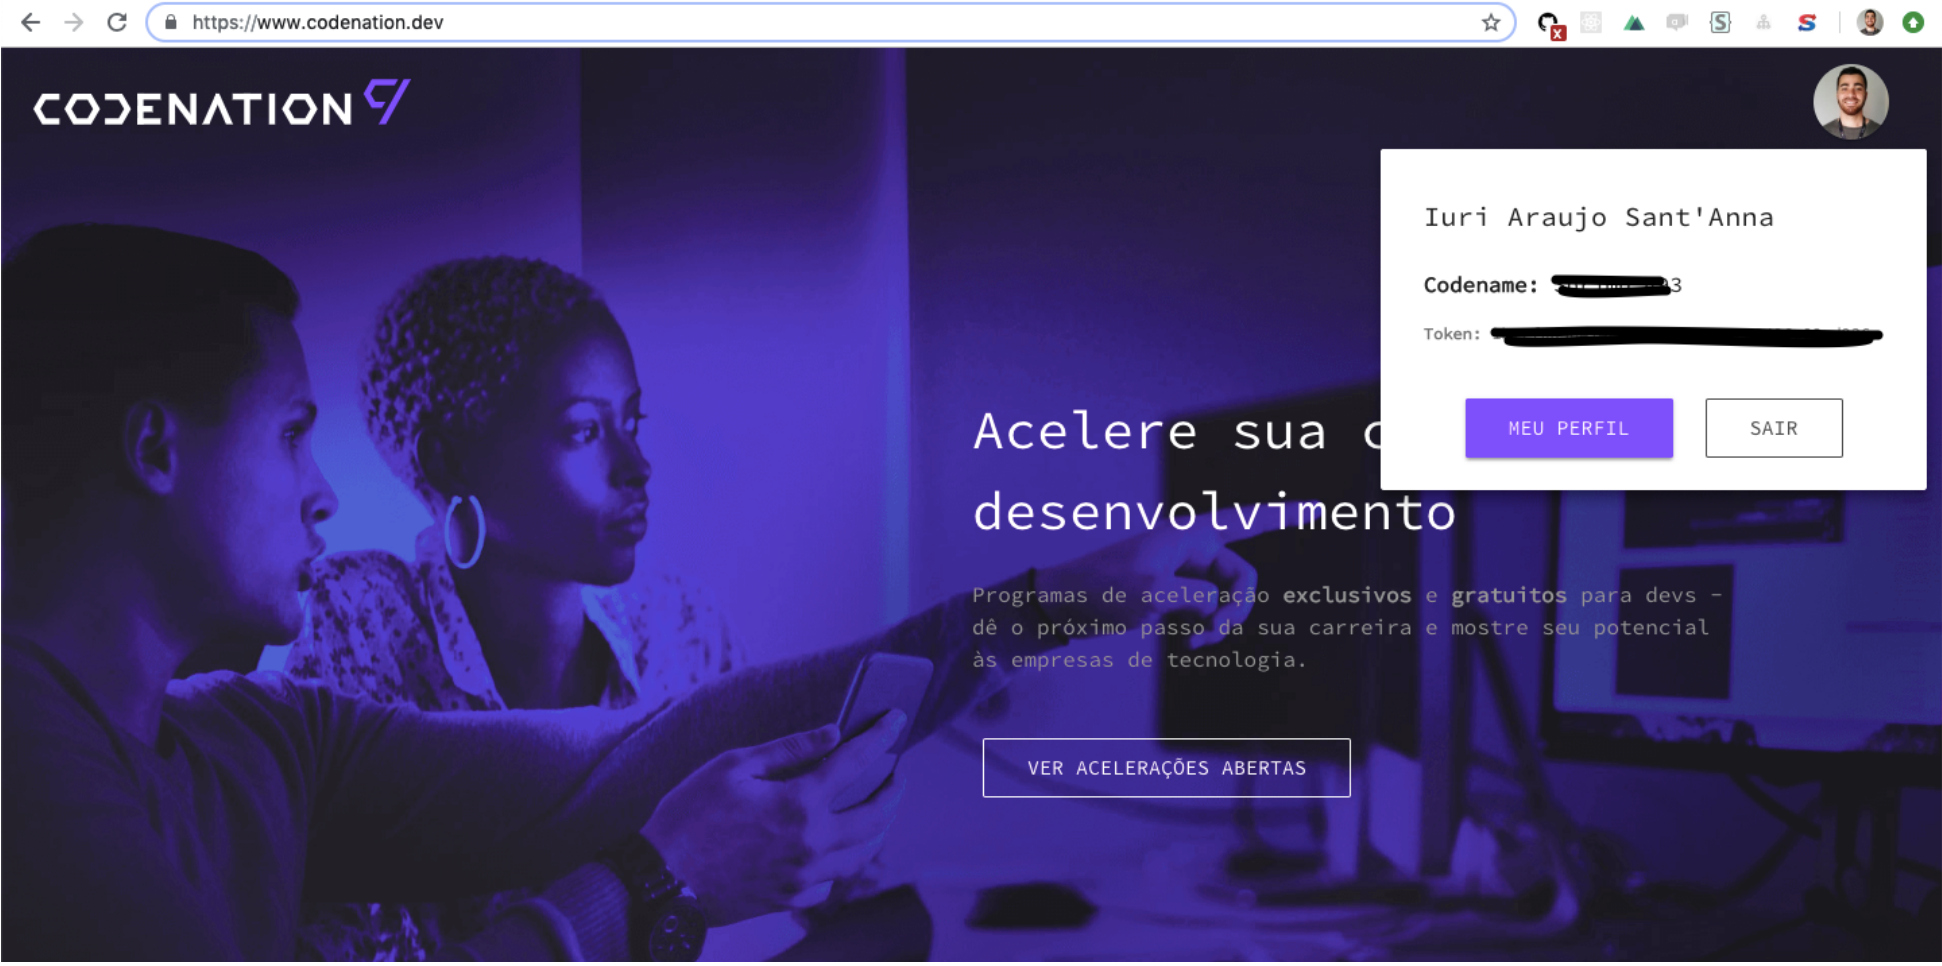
https://www.codenation.dev

CODENATION

Iuri Araujo Sant'Anna

Codename: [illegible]3

Token: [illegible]

MEU PERFIL

SAIR

Acelere sua c

desenvolvimento

Programas de aceleração **exclusivos** e **gratuitos** para devs - dê o próximo passo da sua carreira e mostre seu potencial às empresas de tecnologia.

VER ACELERAÇÕES ABERTAS